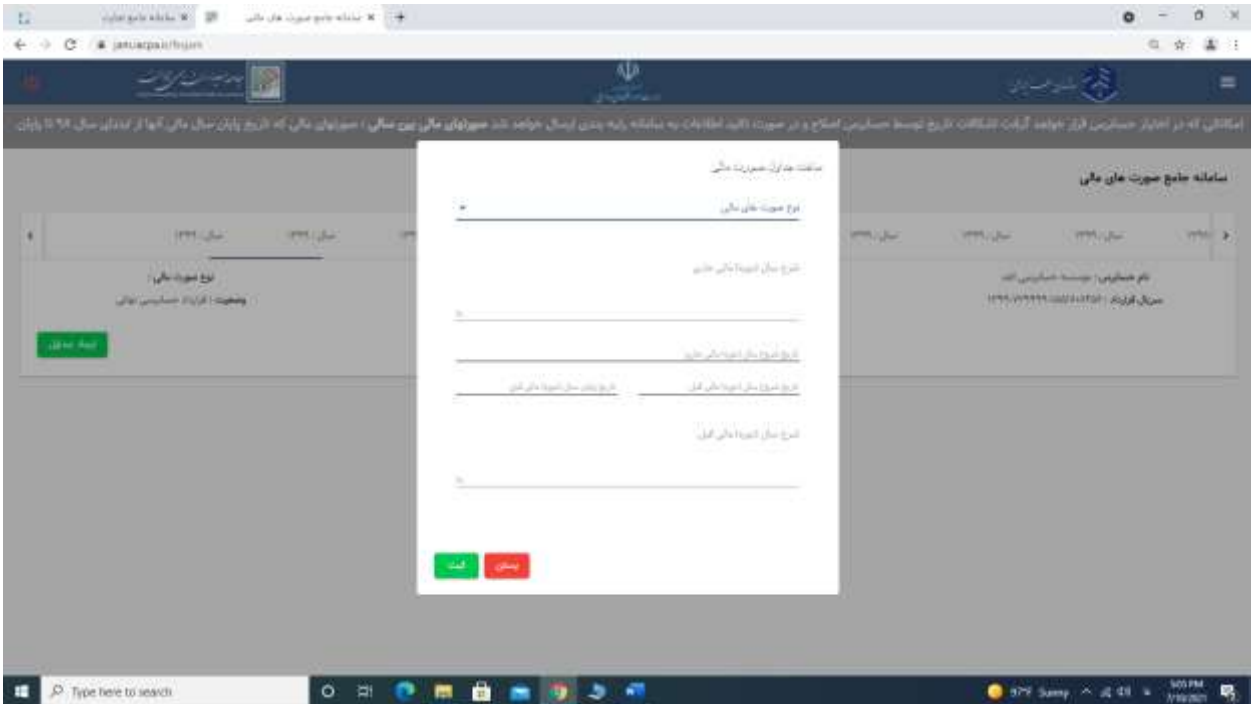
سامانه جامع صورت های مالی

ساخت جداول صورت مالی

نوع صورت های مالی

شرح سال (دوره) مالی جاری

تاریخ شروع سال (دوره) مالی جاری

تاریخ شروع سال (دوره) مالی قبل

تاریخ پایان سال (دوره) مالی قبل

شرح سال (دوره) مالی قبل

ثبت

بستن

سامانه جامع صورت های مالی

نام حسابرس: موسسه حسابرسی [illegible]

سریال قرارداد: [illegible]

نوع صورت مالی:

وضعیت: قرارداد حسابرسی نهایی

ایجاد جداول

Type here to search

97°F Sunny

5:05 PM